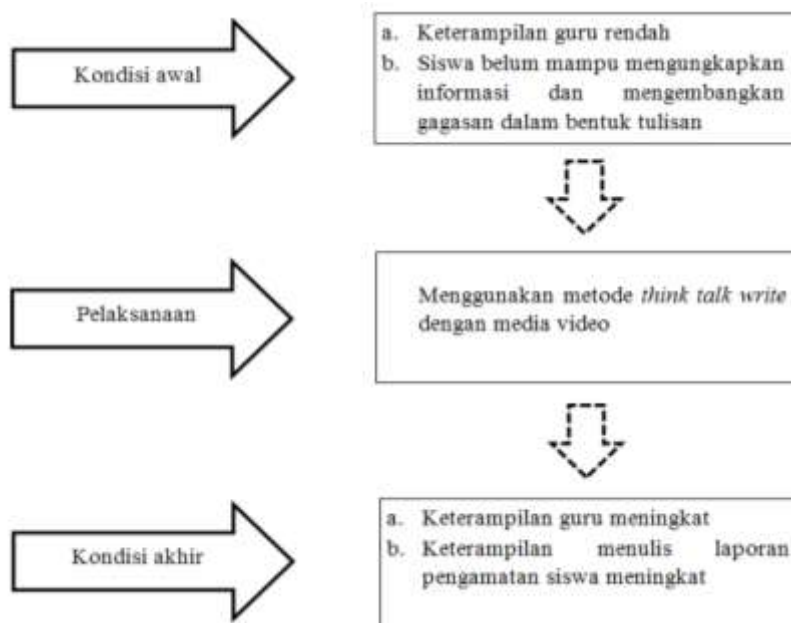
Kondisi awal

a. Keterampilan guru rendah
b. Siswa belum mampu mengungkapkan informasi dan mengembangkan gagasan dalam bentuk tulisan

Pelaksanaan

Menggunakan metode *think talk write* dengan media video

Kondisi akhir

a. Keterampilan guru meningkat
b. Keterampilan menulis laporan pengamatan siswa meningkat